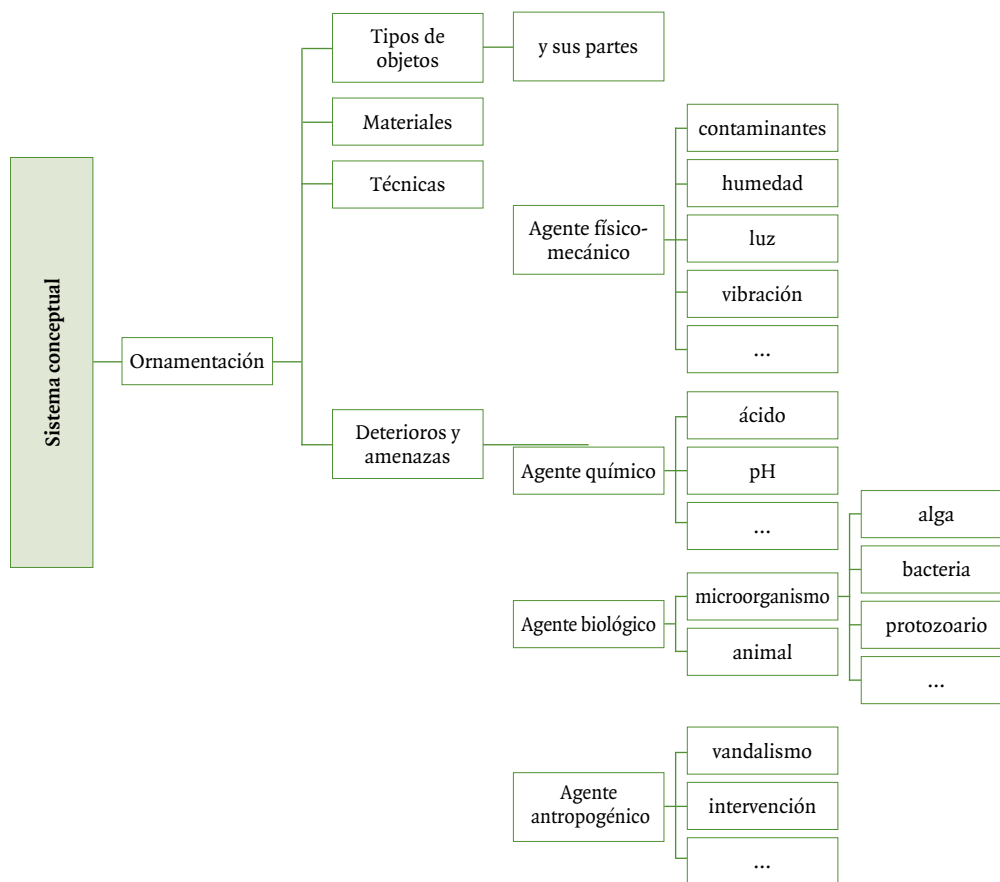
Sistema conceptual

Ornamentación

Tipos de objetos

y sus partes

Materiales

Técnicas

Deterioros y amenazas

Agente físico-mecánico

contaminantes

humedad

luz

vibración

...

Agente químico

ácido

pH

...

Agente biológico

microorganismo

alga

bacteria

protozoario

...

animal

Agente antropogénico

vandalismo

intervención

...